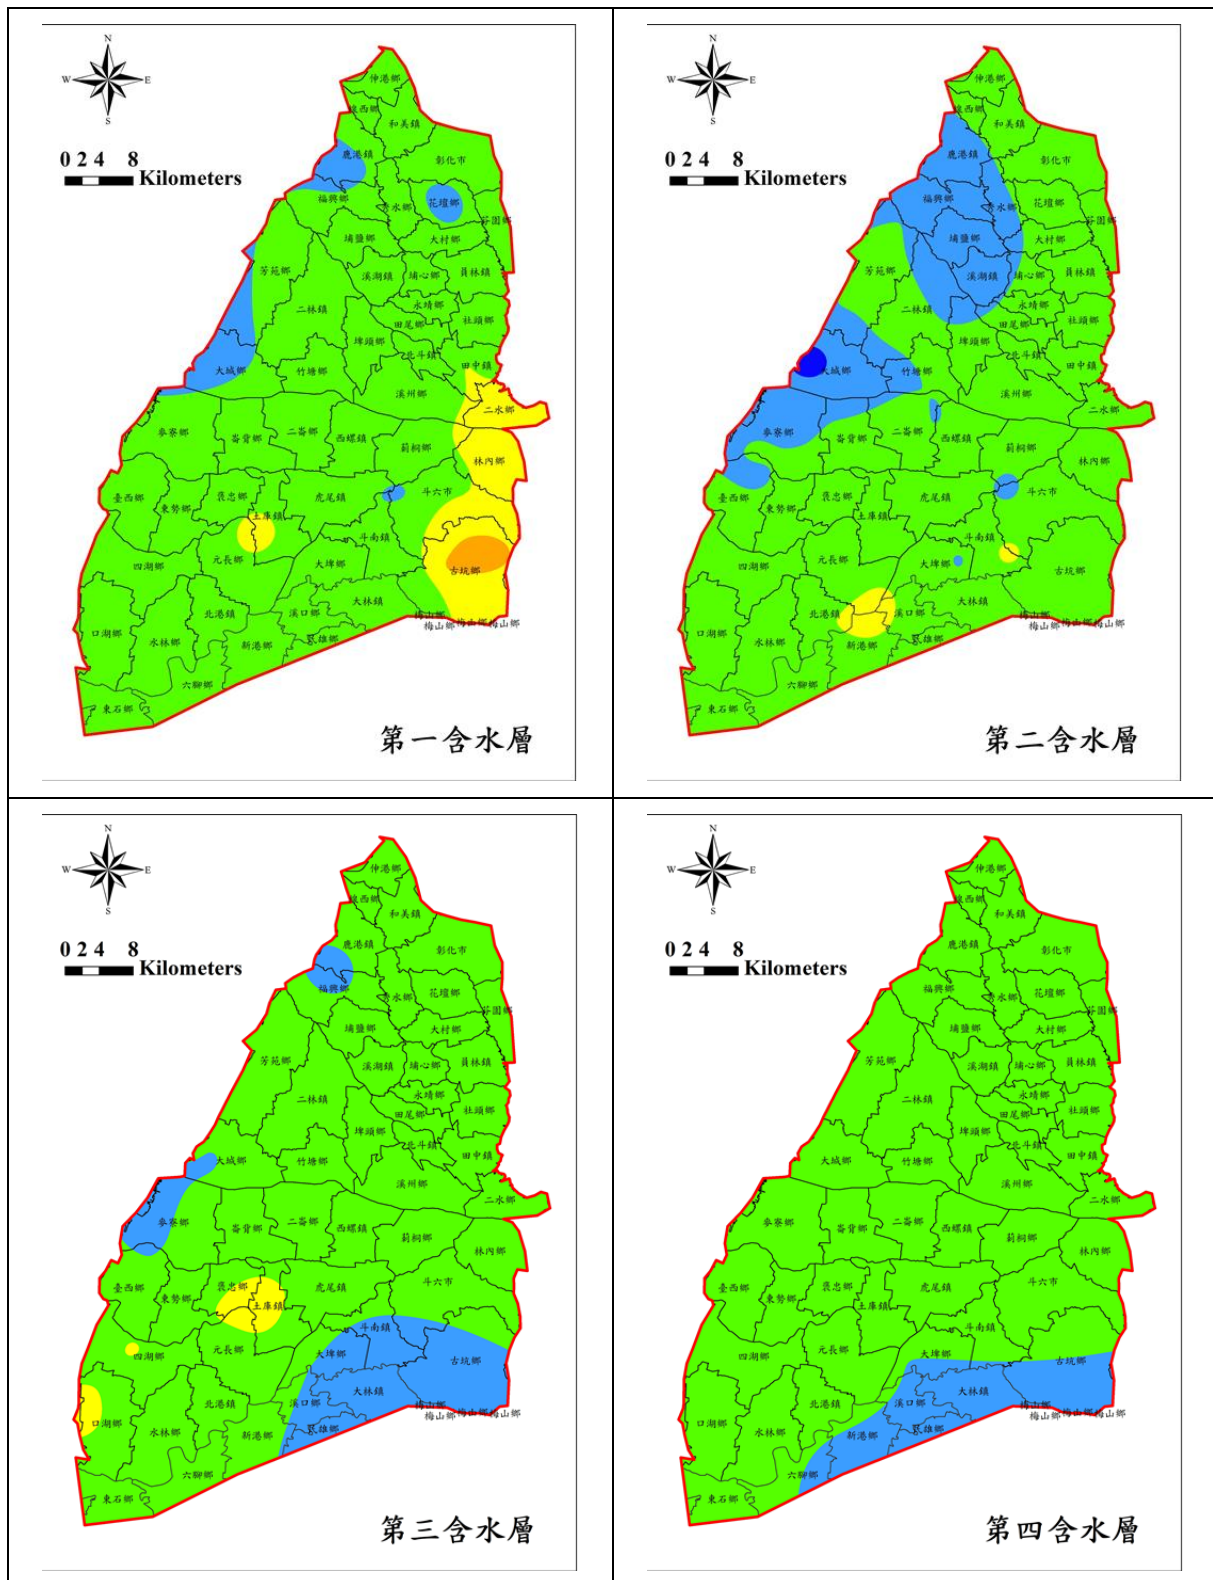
N
W E
S
0 2 4 8
Kilometers

伸港鄉 線西鄉 和美鎮 鹿港鎮 彰化市 福興鄉 秀水鄉 花壇鄉 芬園鄉 埔鹽鄉 大村鄉 芳苑鄉 溪湖鎮 埔心鄉 員林鎮 二林鎮 永靖鄉 田尾鄉 社頭鄉 埤頭鄉 北斗鎮 田中鎮 大城鄉 竹塘鄉 溪州鄉 二水鄉 麥寮鄉 崙背鄉 二崙鄉 西螺鎮 莿桐鄉 林內鄉 臺西鄉 東勢鄉 褒忠鄉 虎尾鎮 斗六市 土庫鎮 斗南鎮 元長鄉 四湖鄉 大埤鄉 古坑鄉 北港鎮 溪口鄉 大林鎮 口湖鄉 水林鄉 新港鄉 民雄鄉 梅山鄉 六腳鄉 東石鄉

第一含水層

N
W E
S
0 2 4 8
Kilometers

第二含水層

N
W E
S
0 2 4 8
Kilometers

第三含水層

N
W E
S
0 2 4 8
Kilometers

第四含水層